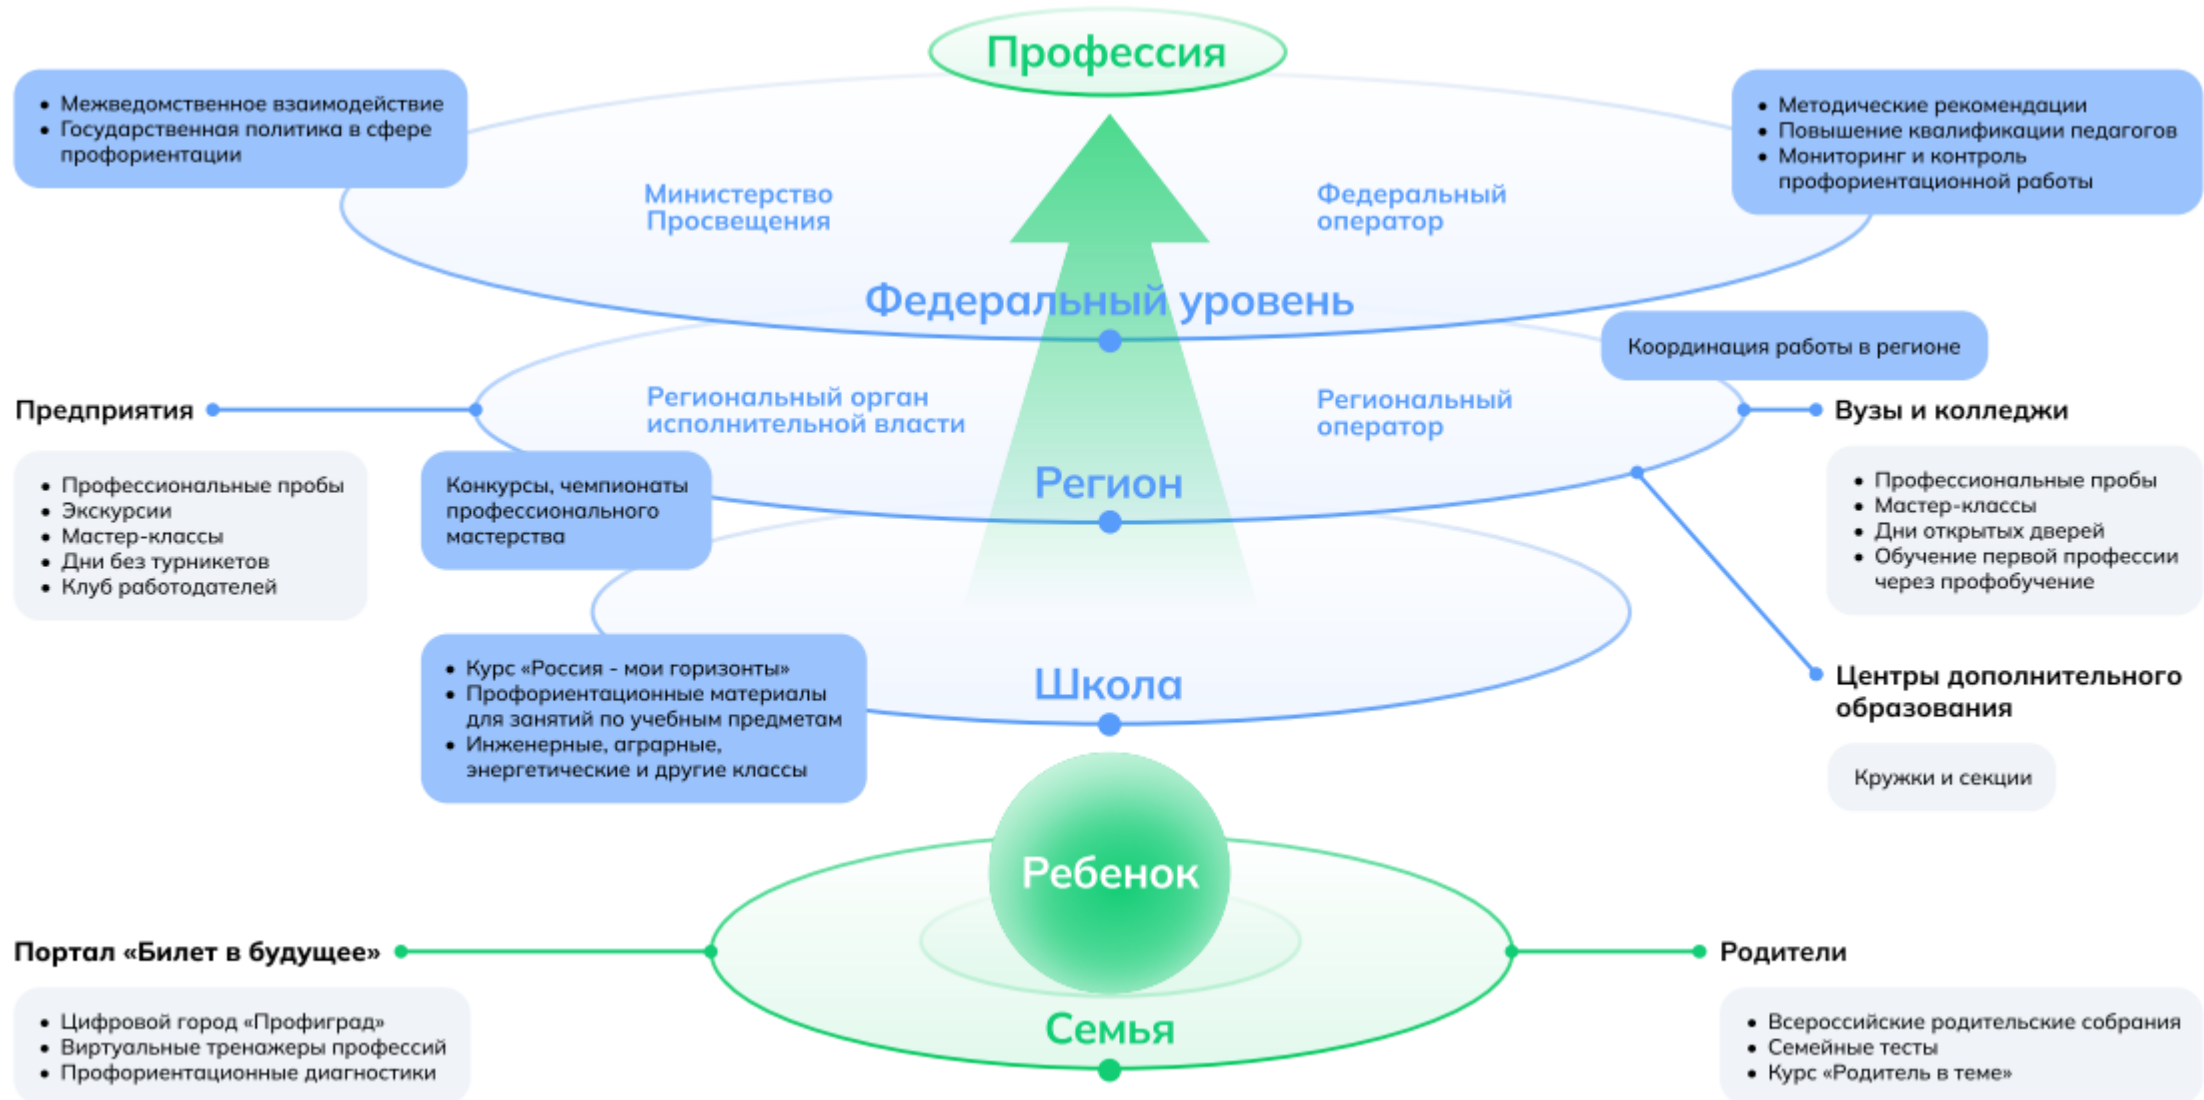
Профессия

• Межведомственное взаимодействие
• Государственная политика в сфере профориентации

• Методические рекомендации
• Повышение квалификации педагогов
• Мониторинг и контроль профориентационной работы

Министерство Просвещения

Федеральный оператор

Федеральный уровень

Координация работы в регионе

Предприятия

Региональный орган исполнительной власти

Региональный оператор

Вузы и колледжи

• Профессиональные пробы
• Экскурсии
• Мастер-классы
• Дни без турникетов
• Клуб работодателей

Конкурсы, чемпионаты профессионального мастерства

Регион

• Профессиональные пробы
• Мастер-классы
• Дни открытых дверей
• Обучение первой профессии через профобучение

• Курс «Россия - мои горизонты»
• Профориентационные материалы для занятий по учебным предметам
• Инженерные, аграрные, энергетические и другие классы

Школа

Центры дополнительного образования

Кружки и секции

Ребенок

Портал «Билет в будущее»

Родители

• Цифровой город «Профиград»
• Виртуальные тренажеры профессий
• Профориентационные диагностики

Семья

• Всероссийские родительские собрания
• Семейные тесты
• Курс «Родитель в теме»